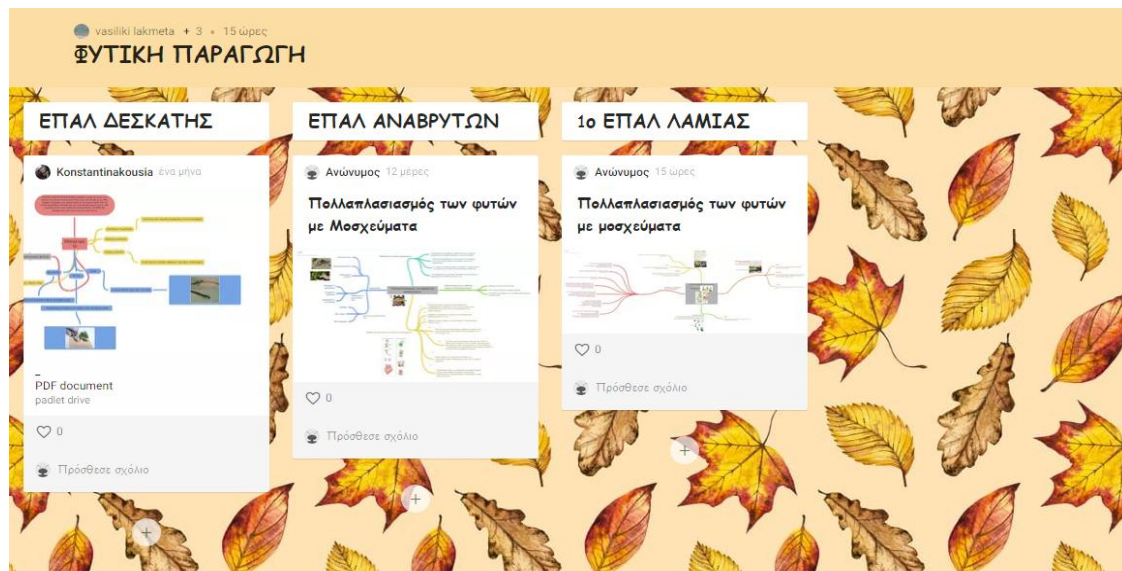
vasiliki lakmeta + 3 • 15 ώρες
ΦΥΤΙΚΗ ΠΑΡΑΓΩΓΗ

ΕΠΑΛ ΔΕΣΚΑΤΗΣ

Konstantinakousia ένα μήνα

_
PDF document
padlet drive

0

Πρόσθεσε σχόλιο

+

ΕΠΑΛ ΑΝΑΒΡΥΤΩΝ

Ανώνυμος 12 μέρες

Πολλαπλασιασμός των φυτών με Μοσχεύματα

0

Πρόσθεσε σχόλιο

+

1ο ΕΠΑΛ ΛΑΜΙΑΣ

Ανώνυμος 15 ώρες

Πολλαπλασιασμός των φυτών με μοσχεύματα

0

Πρόσθεσε σχόλιο

+